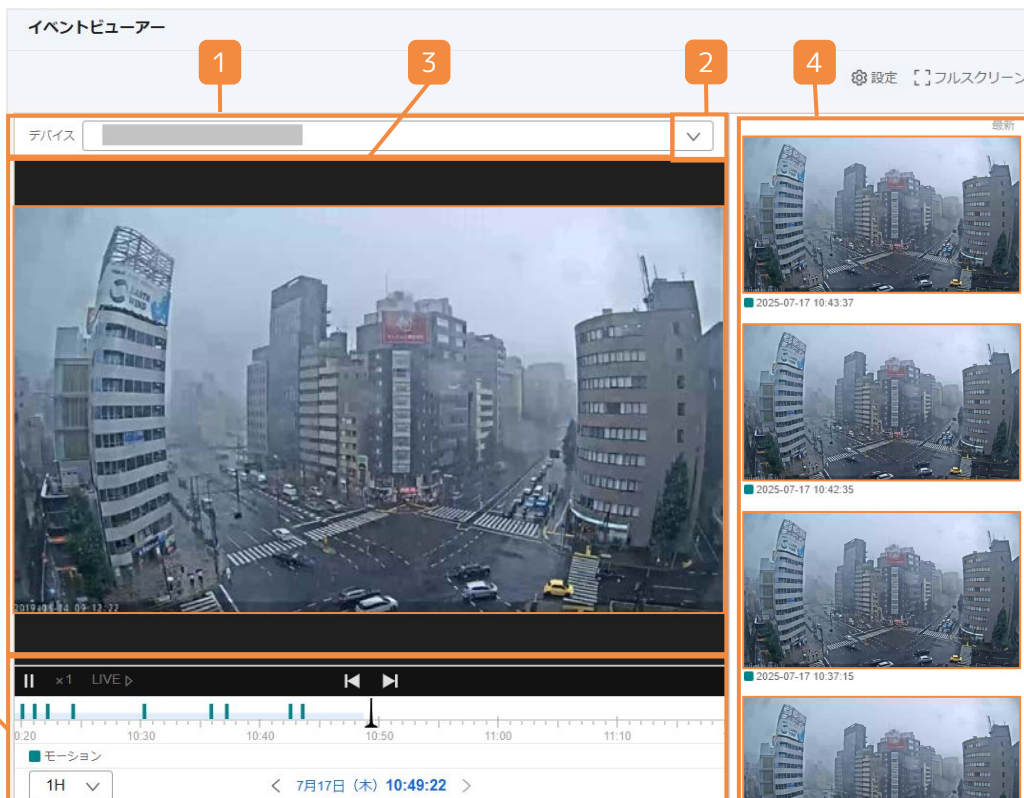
イベントビューアー

1

3

2

4

設定 フルスクリーン

デバイス

最新

2019/05/04 09:12:22

2025-07-17 10:43:37

2025-07-17 10:42:35

2025-07-17 10:37:15

×1 LIVE

0:20 10:30 10:40 10:50 11:00 11:10

モーション

1H

7月17日（木）10:49:22